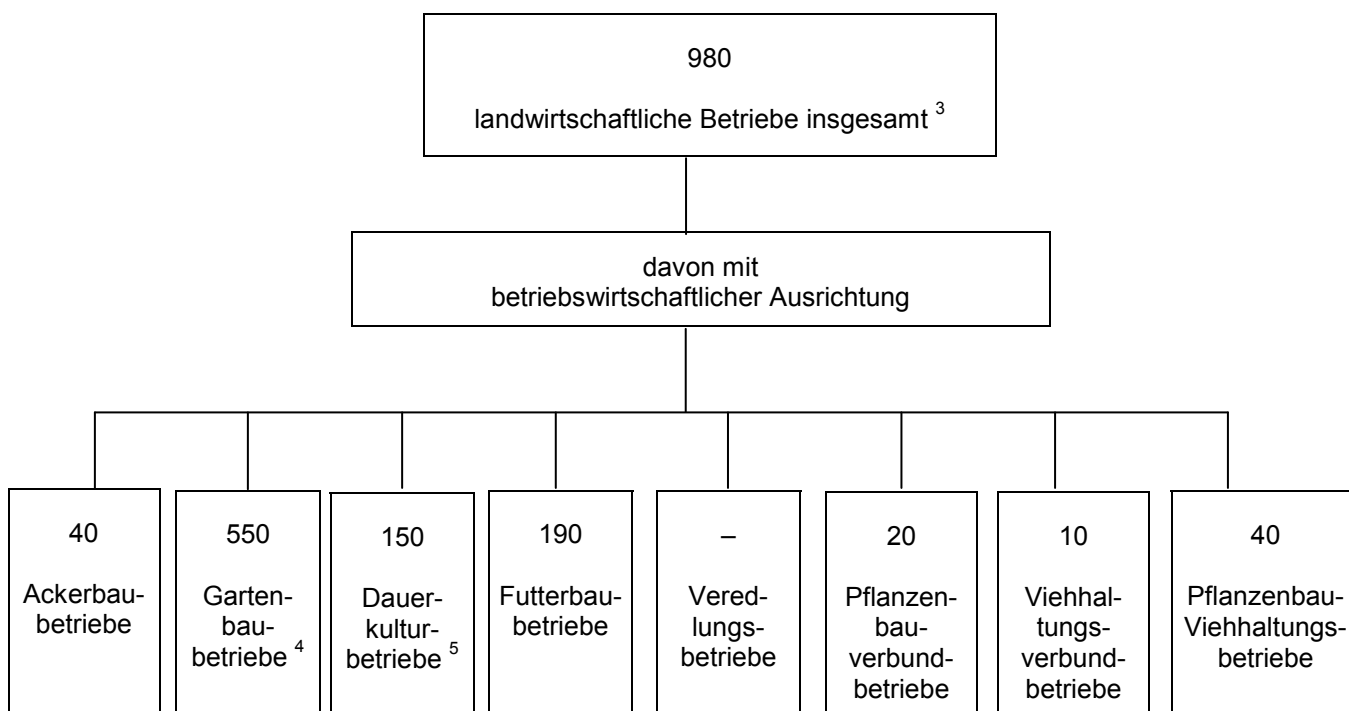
980

landwirtschaftliche Betriebe insgesamt $^{3}$

davon mit betriebswirtschaftlicher Ausrichtung

40

Ackerbaubetriebe

550

Gartenbaubetriebe $^{4}$

150

Dauerkulturbetriebe $^{5}$

190

Futterbaubetriebe

–

Veredlungsbetriebe

20

Pflanzenbauverbundbetriebe

10

Viehhaltungsverbundbetriebe

40

Pflanzenbau-Viehhaltungsbetriebe